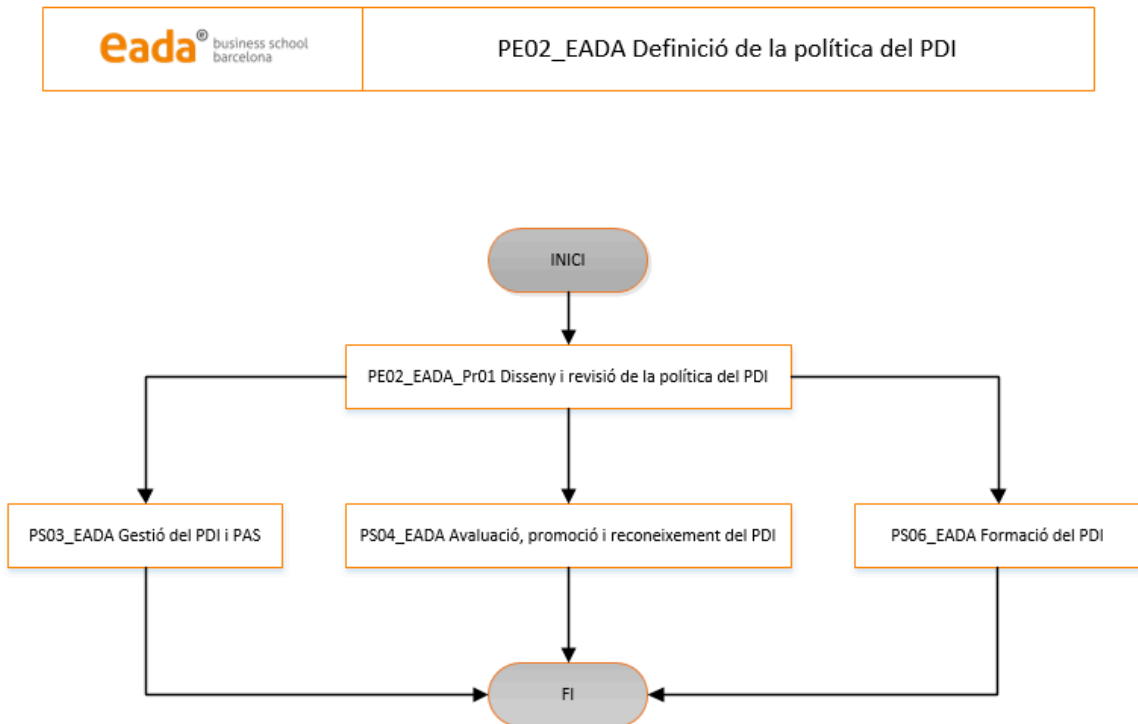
eada® business school barcelona

PE02_EADA Definició de la política del PDI

INICI

PE02_EADA_Pr01 Disseny i revisió de la política del PDI

PS03_EADA Gestió del PDI i PAS

PS04_EADA Avaluació, promoció i reconeixement del PDI

PS06_EADA Formació del PDI

FI